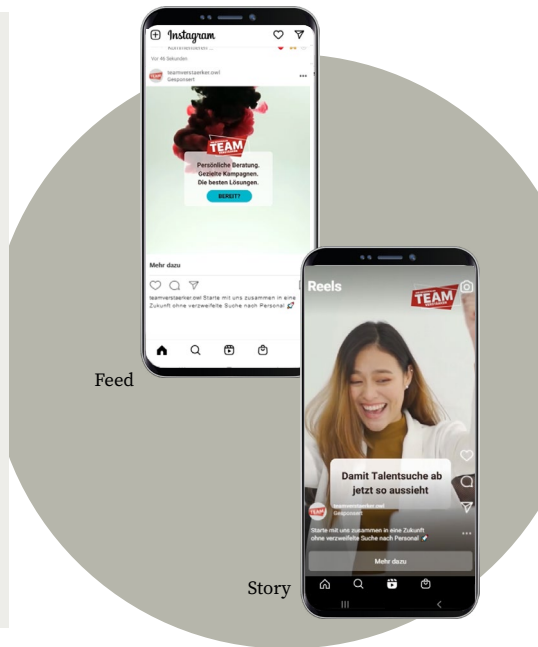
Instagram

Vor 46 Sekunden

teamverstaerker.owl
Gesponsert

TEAM

Persönliche Beratung.
Gezielte Kampagnen.
Die besten Lösungen.

BEREIT?

Mehr dazu

teamverstaerker.owl Starte mit uns zusammen in eine Zukunft ohne verzweifelte Suche nach Personal

Feed

Reels

TEAM

Damit Talentsuche ab jetzt so aussieht

teamverstaerker.owl
Gesponsert

Starte mit uns zusammen in eine Zukunft ohne verzweifelte Suche nach Personal

Mehr dazu

Story